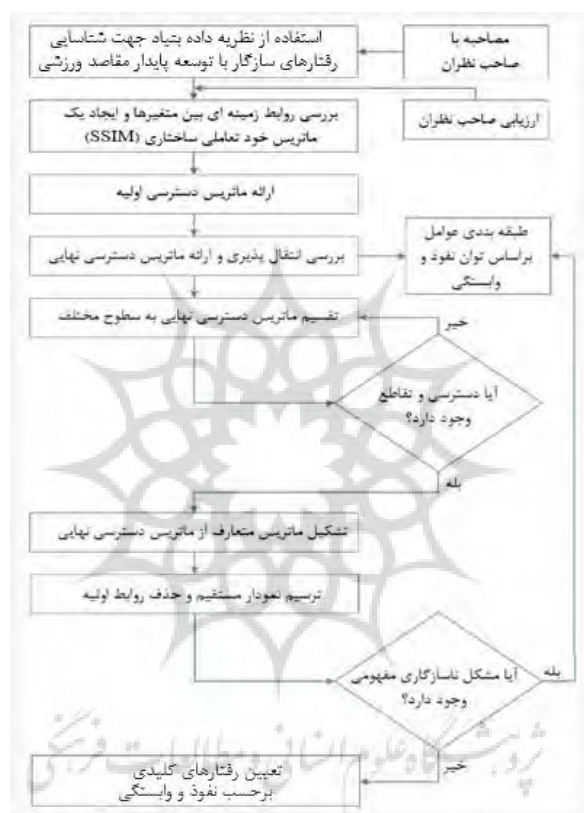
استفاده از نظریه داده بنیاد جهت شناسایی رفتارهای سازگار با توسعه پایدار مقاصد ورزشی

مصاحبه با صاحب نظران

ارزیابی صاحب نظران

بررسی روابط زمینه ای بین متغیرها و ایجاد یک ماتریس خود تعاملی ساختاری (SSIM)

ارائه ماتریس دسترسی اولیه

طبقه بندی عوامل براساس توان نفوذ و وابستگی

بررسی انتقال پذیری و ارائه ماتریس دسترسی نهایی

تقسیم ماتریس دسترسی نهایی به سطوح مختلف

خیر

آیا دسترسی و تقاطع وجود دارد؟

بله

تشکیل ماتریس متعارف از ماتریس دسترسی نهایی

ترسیم نمودار مستقیم و حذف روابط اولیه

بله

آیا مشکل ناسازگاری مفهومی وجود دارد؟

خیر

تعیین رفتارهای کلیدی برحسب نفوذ و وابستگی

پژوهشگاه علوم انسانی و مطالعات فرهنگی